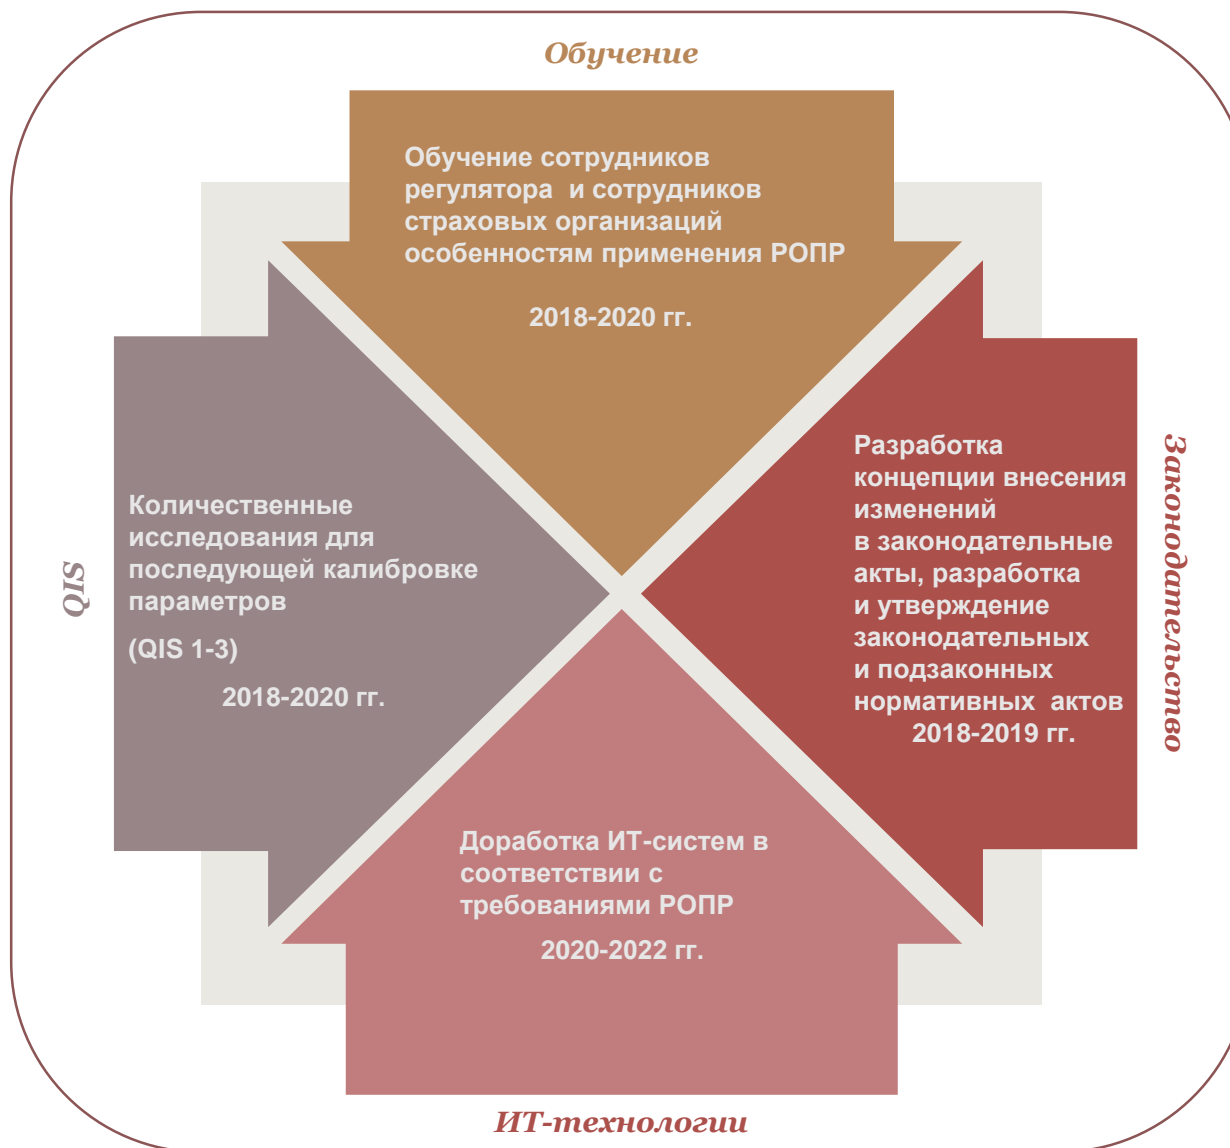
Обучение

Обучение сотрудников регулятора и сотрудников страховых организаций особенностям применения РОПР

2018-2020 гг.

Законодательство

Разработка концепции внесения изменений в законодательные акты, разработка и утверждение законодательных и подзаконных нормативных актов 2018-2019 гг.

QIS

Количественные исследования для последующей калибровке параметров

(QIS 1-3)

2018-2020 гг.

Доработка ИТ-систем в соответствии с требованиями РОПР

2020-2022 гг.

ИТ-технологии